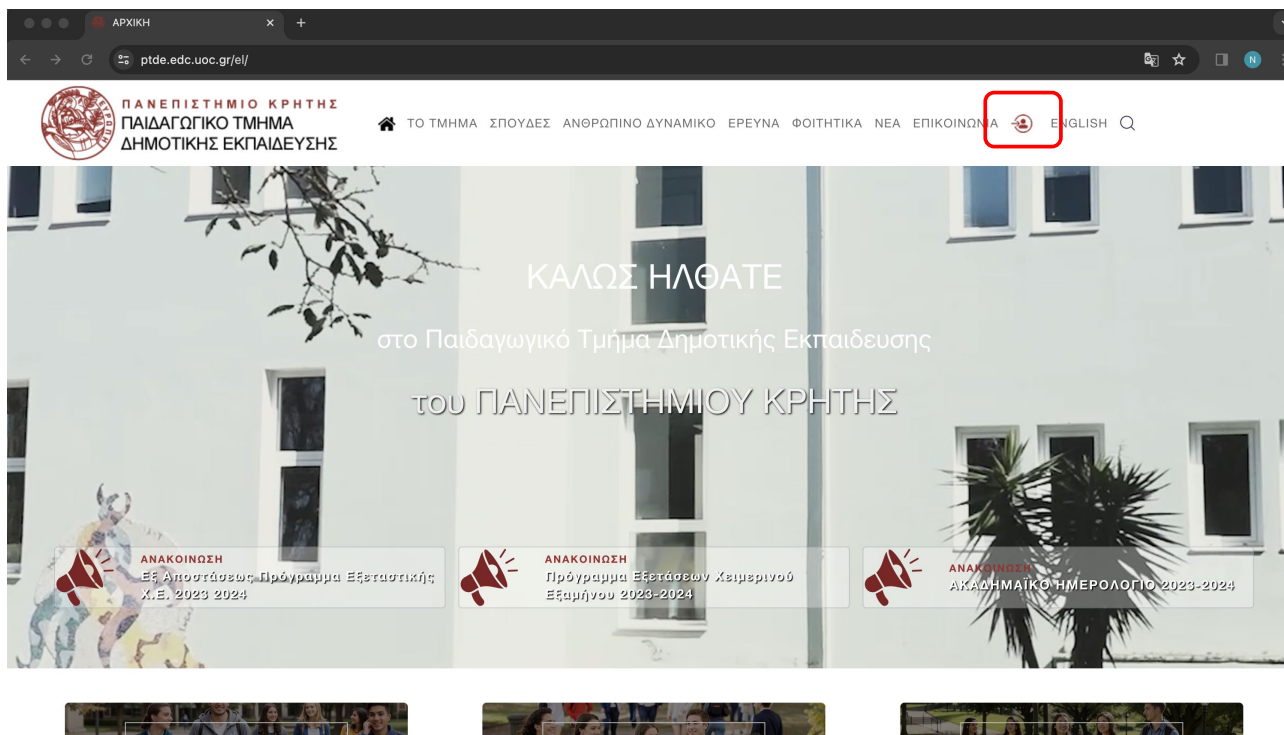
ΑΡΧΙΚΗ

ptde.edc.uoc.gr/el/

N

ΠΑΝΕΠΙΣΤΗΜΙΟ ΚΡΗΤΗΣ
ΠΑΙΔΑΓΩΓΙΚΟ ΤΜΗΜΑ
ΔΗΜΟΤΙΚΗΣ ΕΚΠΑΙΔΕΥΣΗΣ

ΤΟ ΤΜΗΜΑ ΣΠΟΥΔΕΣ ΑΝΘΡΩΠΙΝΟ ΔΥΝΑΜΙΚΟ ΕΡΕΥΝΑ ΦΟΙΤΗΤΙΚΑ ΝΕΑ ΕΠΙΚΟΙΝΩΝΙΑ ENGLISH

ΚΑΛΩΣ ΗΛΘΑΤΕ

στο Παιδαγωγικό Τμήμα Δημοτικής Εκπαιδευσης

του ΠΑΝΕΠΙΣΤΗΜΙΟΥ ΚΡΗΤΗΣ

ΑΝΑΚΟΙΝΩΣΗ
Εξ Αποστάσεως Πρόγραμμα Εξεταστικής Χ.Ε. 2023 2024

ΑΝΑΚΟΙΝΩΣΗ
Πρόγραμμα Εξετάσεων Χειμερινού Εξαμήνου 2023-2024

ΑΝΑΚΟΙΝΩΣΗ
ΑΚΑΔΗΜΑΪΚΟ ΗΜΕΡΟΛΟΓΙΟ 2023-2024